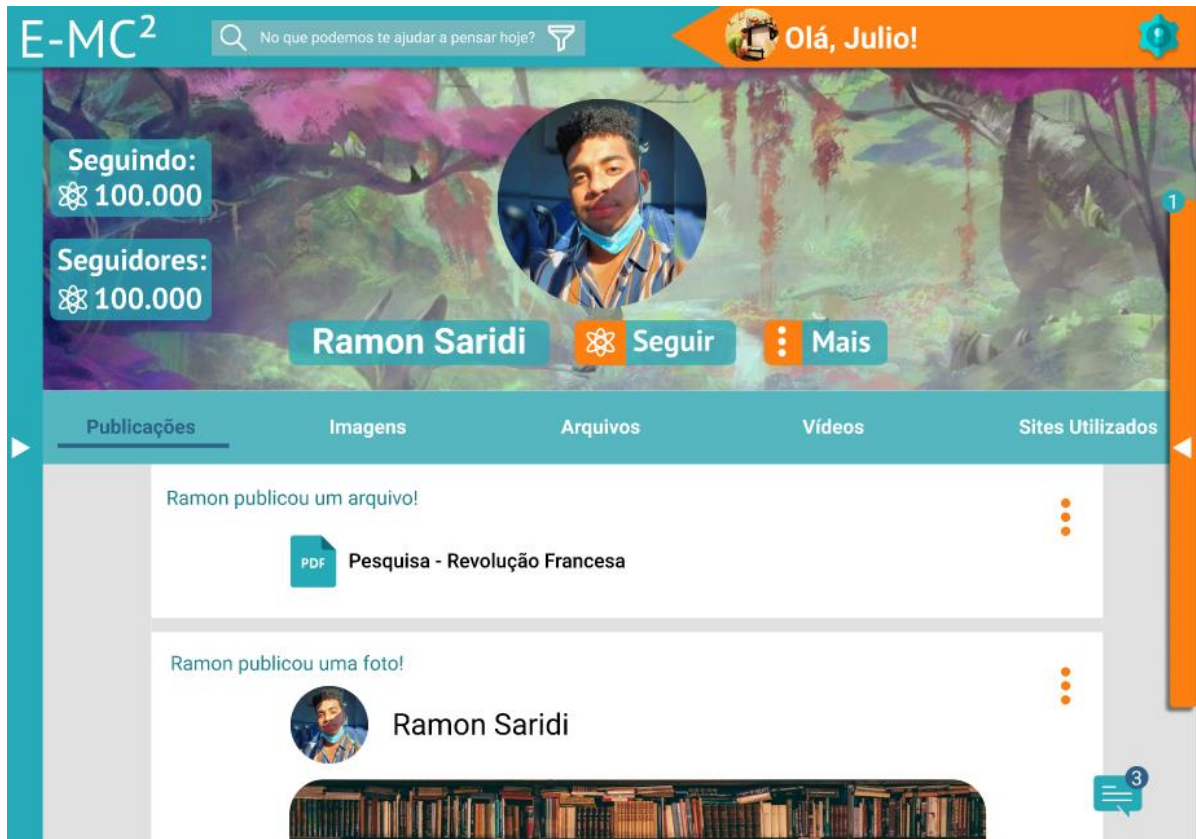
E-MC$^2$

No que podemos te ajudar a pensar hoje?

Olá, Julio!

Seguindo:
100.000

Seguidores:
100.000

1

Ramon Saridi

Seguir

Mais

Publicações

Imagens

Arquivos

Vídeos

Sites Utilizados

Ramon publicou um arquivo!

PDF

Pesquisa - Revolução Francesa

Ramon publicou uma foto!

Ramon Saridi

3